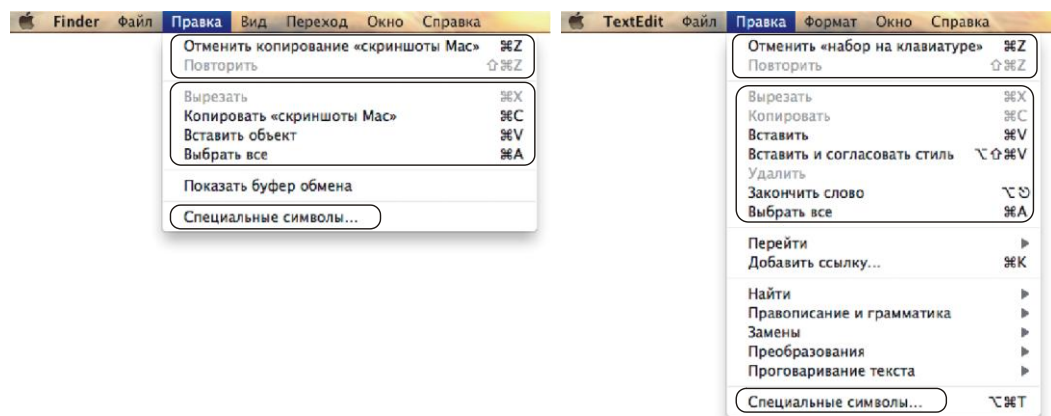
Finder Файл Правка Вид Переход Окно Справка

Отменить копирование «скриншоты Mac» ⌘Z
Повторить ⇧⌘Z

Вырезать ⌘X
Копировать «скриншоты Mac» ⌘C
Вставить объект ⌘V
Выбрать все ⌘A

Показать буфер обмена

Специальные символы...

TextEdit Файл Правка Формат Окно Справка

Отменить «набор на клавиатуре» ⌘Z
Повторить ⇧⌘Z

Вырезать ⌘X
Копировать ⌘C
Вставить ⌘V
Вставить и согласовать стиль ⌥⇧⌘V
Удалить
Закончить слово ⌥⎋
Выбрать все ⌘A

Перейти ▶
Добавить ссылку... ⌘K

Найти ▶
Правописание и грамматика ▶
Замены ▶
Преобразования ▶
Проговаривание текста ▶

Специальные символы... ⌥⌘T